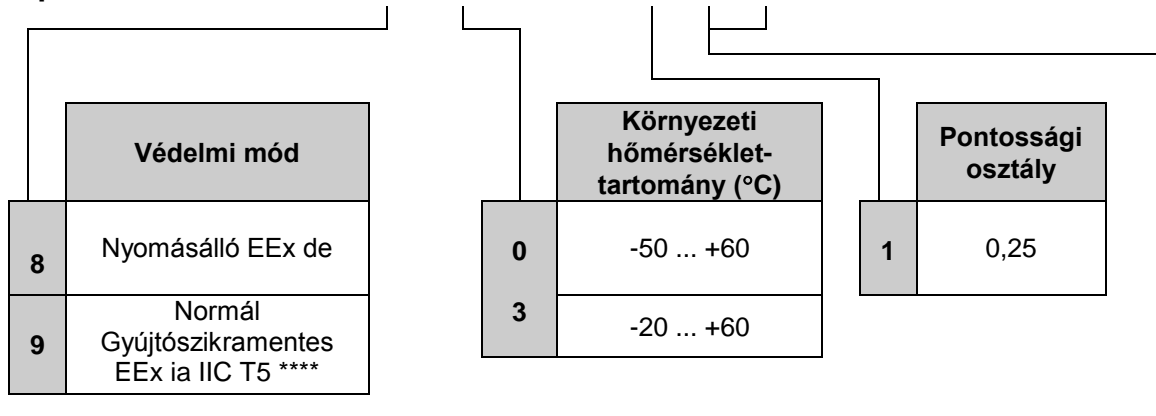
| | Védelmi mód |
|---|---|
| 8 | Nyomásálló EEx de |
| 9 | Normál Gyújtószikramentes EEx ia IIC T5 **** |

| | Környezeti hőmérséklet-tartomány (°C) |
|---|---|
| 0 | -50 ... +60 |
| 3 | -20 ... +60 |

| | Pontossági osztály |
|---|---|
| 1 | 0,25 |